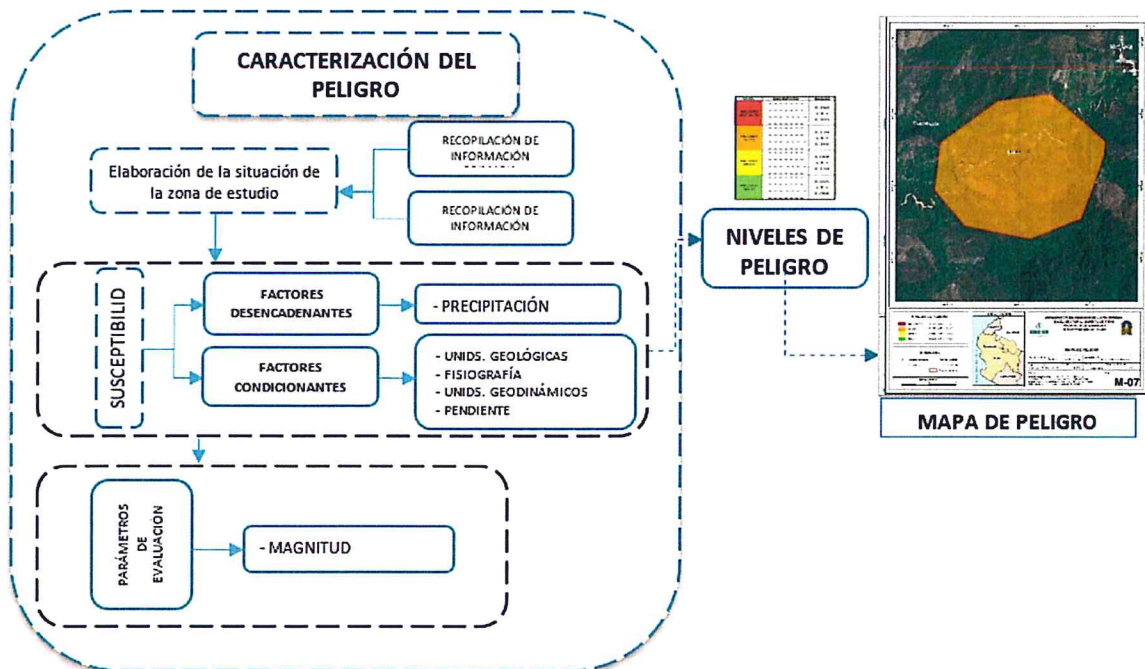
CARACTERIZACIÓN DEL PELIGRO

Elaboración de la situación de la zona de estudio

RECOPILACIÓN DE INFORMACIÓN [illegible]

RECOPILACIÓN DE INFORMACIÓN

SUSCEPTIBILID

FACTORES DESENCADENANTES

- PRECIPITACIÓN

FACTORES CONDICIONANTES

- UNIDS. GEOLÓGICAS
- FISIOGRAFÍA
- UNIDS. GEODINÁMICOS
- PENDIENTE

PARÁMETROS DE EVALUACIÓN

- MAGNITUD

NIVELES DE PELIGRO

M-07

MAPA DE PELIGRO